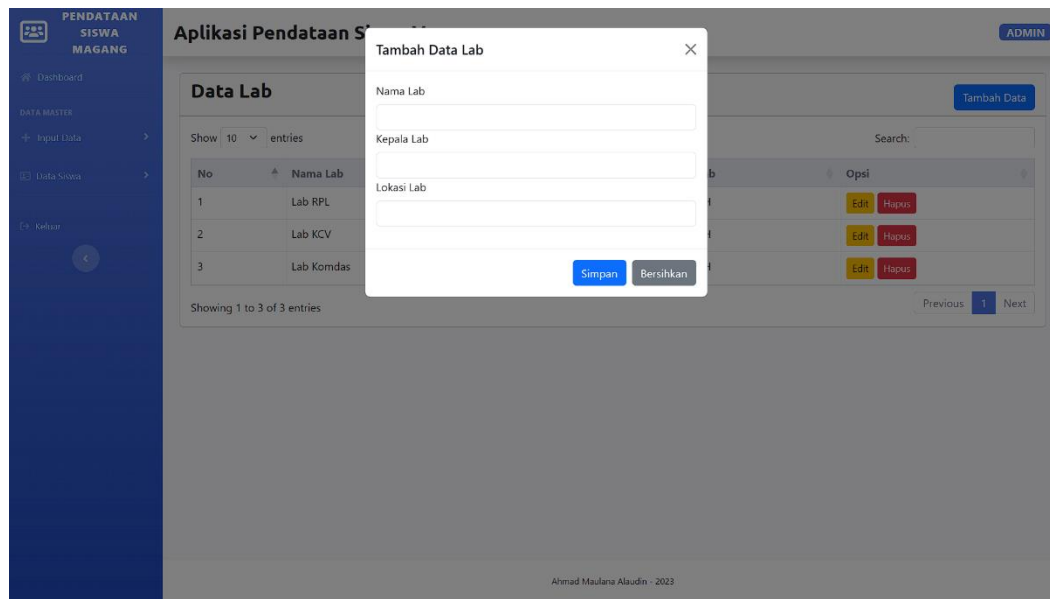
PENDATAAN SISWA MAGANG

Dashboard

DATA MASTER

Input Data

Data Siswa

Keluar

Aplikasi Pendataan S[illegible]

ADMIN

Data Lab

Tambah Data

Show 10 entries

Search:

| No | Nama Lab | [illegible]b | Opsi |
|---|---|---|---|
| 1 | Lab RPL | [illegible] | Edit Hapus |
| 2 | Lab KCV | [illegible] | Edit Hapus |
| 3 | Lab Komdas | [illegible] | Edit Hapus |

Showing 1 to 3 of 3 entries

Previous 1 Next

Tambah Data Lab

×

Nama Lab

Kepala Lab

Lokasi Lab

Simpan Bersihkan

Ahmad Maulana Alaudin - 2023